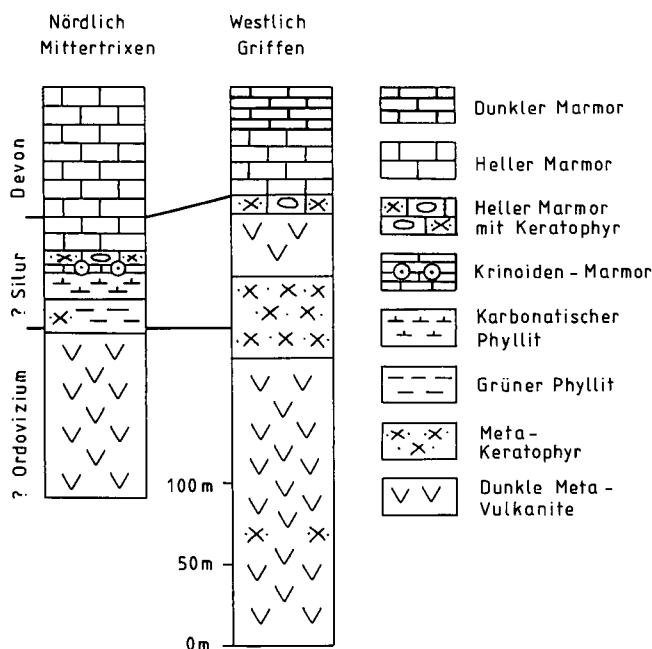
Nördlich Mittertrixen

Westlich Griffen

Devon

? Silur

? Ordovizium

100 m

50 m

0 m

Dunkler Marmor

Heller Marmor

Heller Marmor mit Keratophyr

Krinoiden - Marmor

Karbonatischer Phyllit

Grüner Phyllit

Meta - Keratophyr

Dunkle Meta - Vulkanite